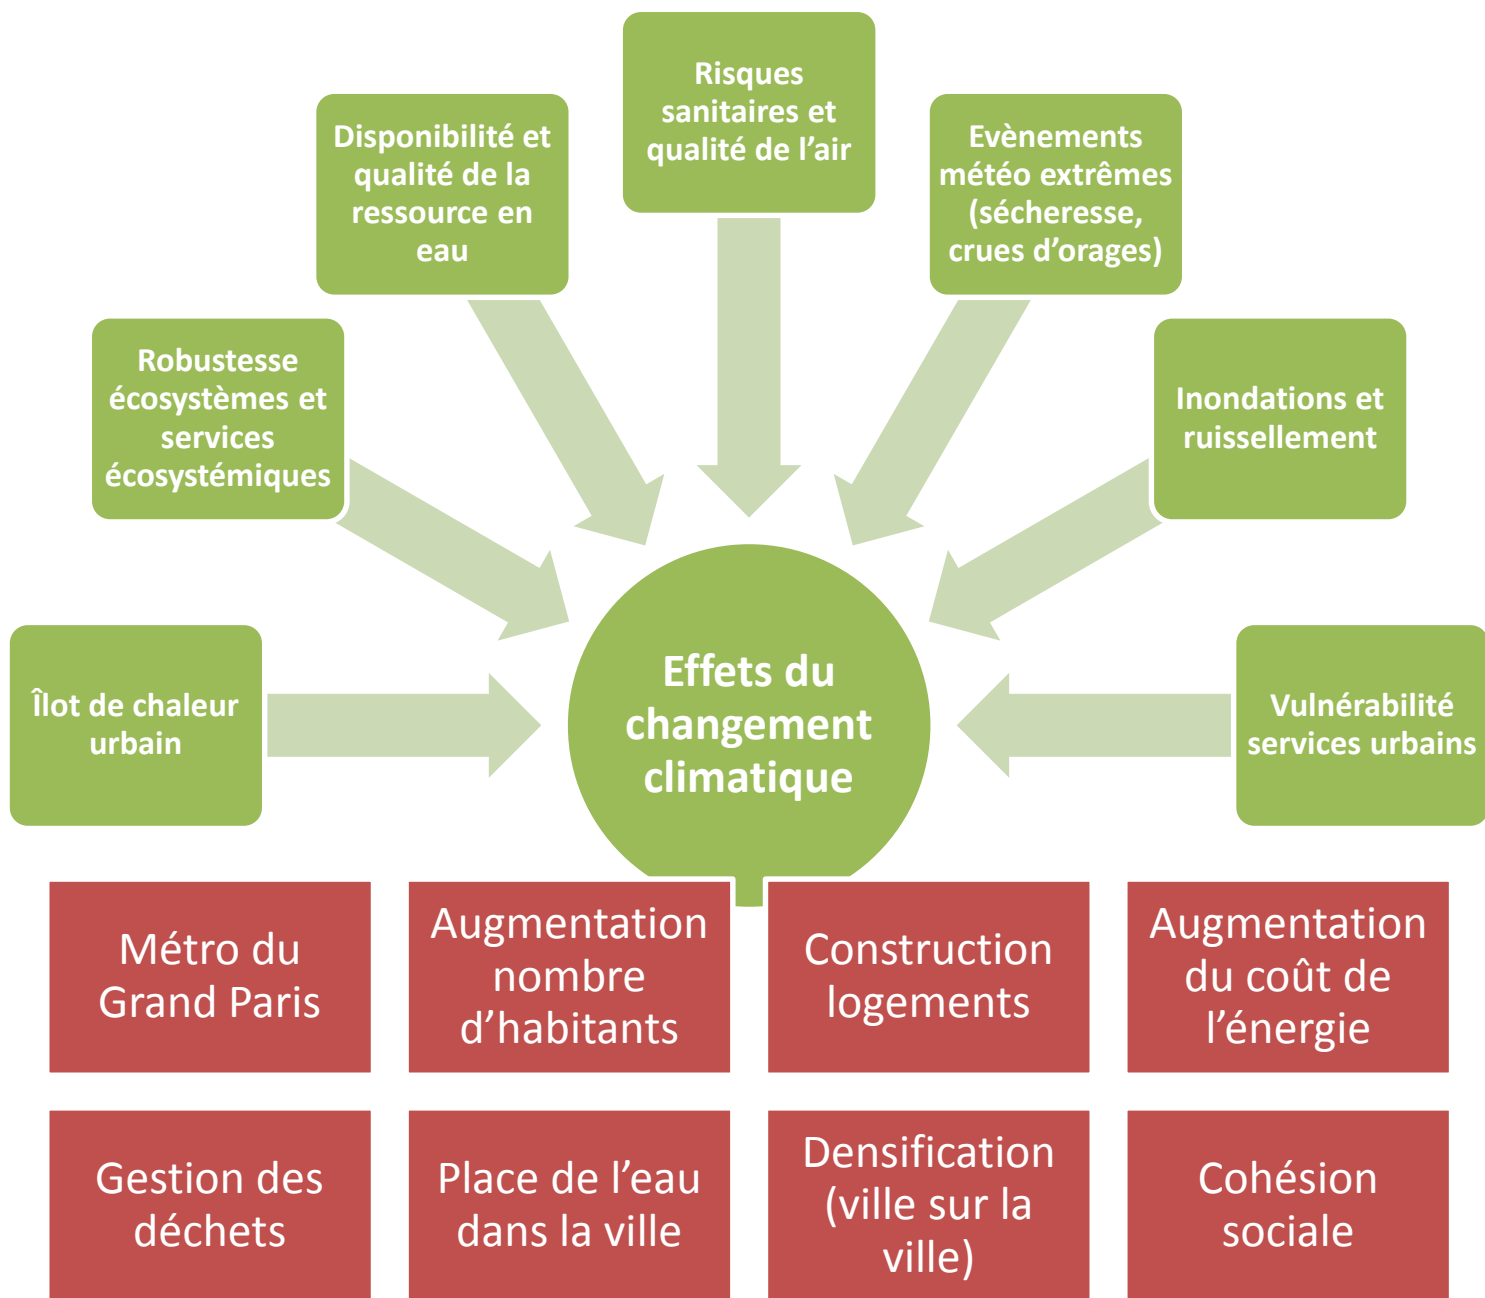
Risques sanitaires et qualité de l'air

Disponibilité et qualité de la ressource en eau

Evènements météo extrêmes (sécheresse, crues d'orages)

Robustesse écosystèmes et services écosystémiques

Inondations et ruissellement

Îlot de chaleur urbain

Effets du changement climatique

Vulnérabilité services urbains

Métro du Grand Paris

Augmentation nombre d'habitants

Construction logements

Augmentation du coût de l'énergie

Gestion des déchets

Place de l'eau dans la ville

Densification (ville sur la ville)

Cohésion sociale